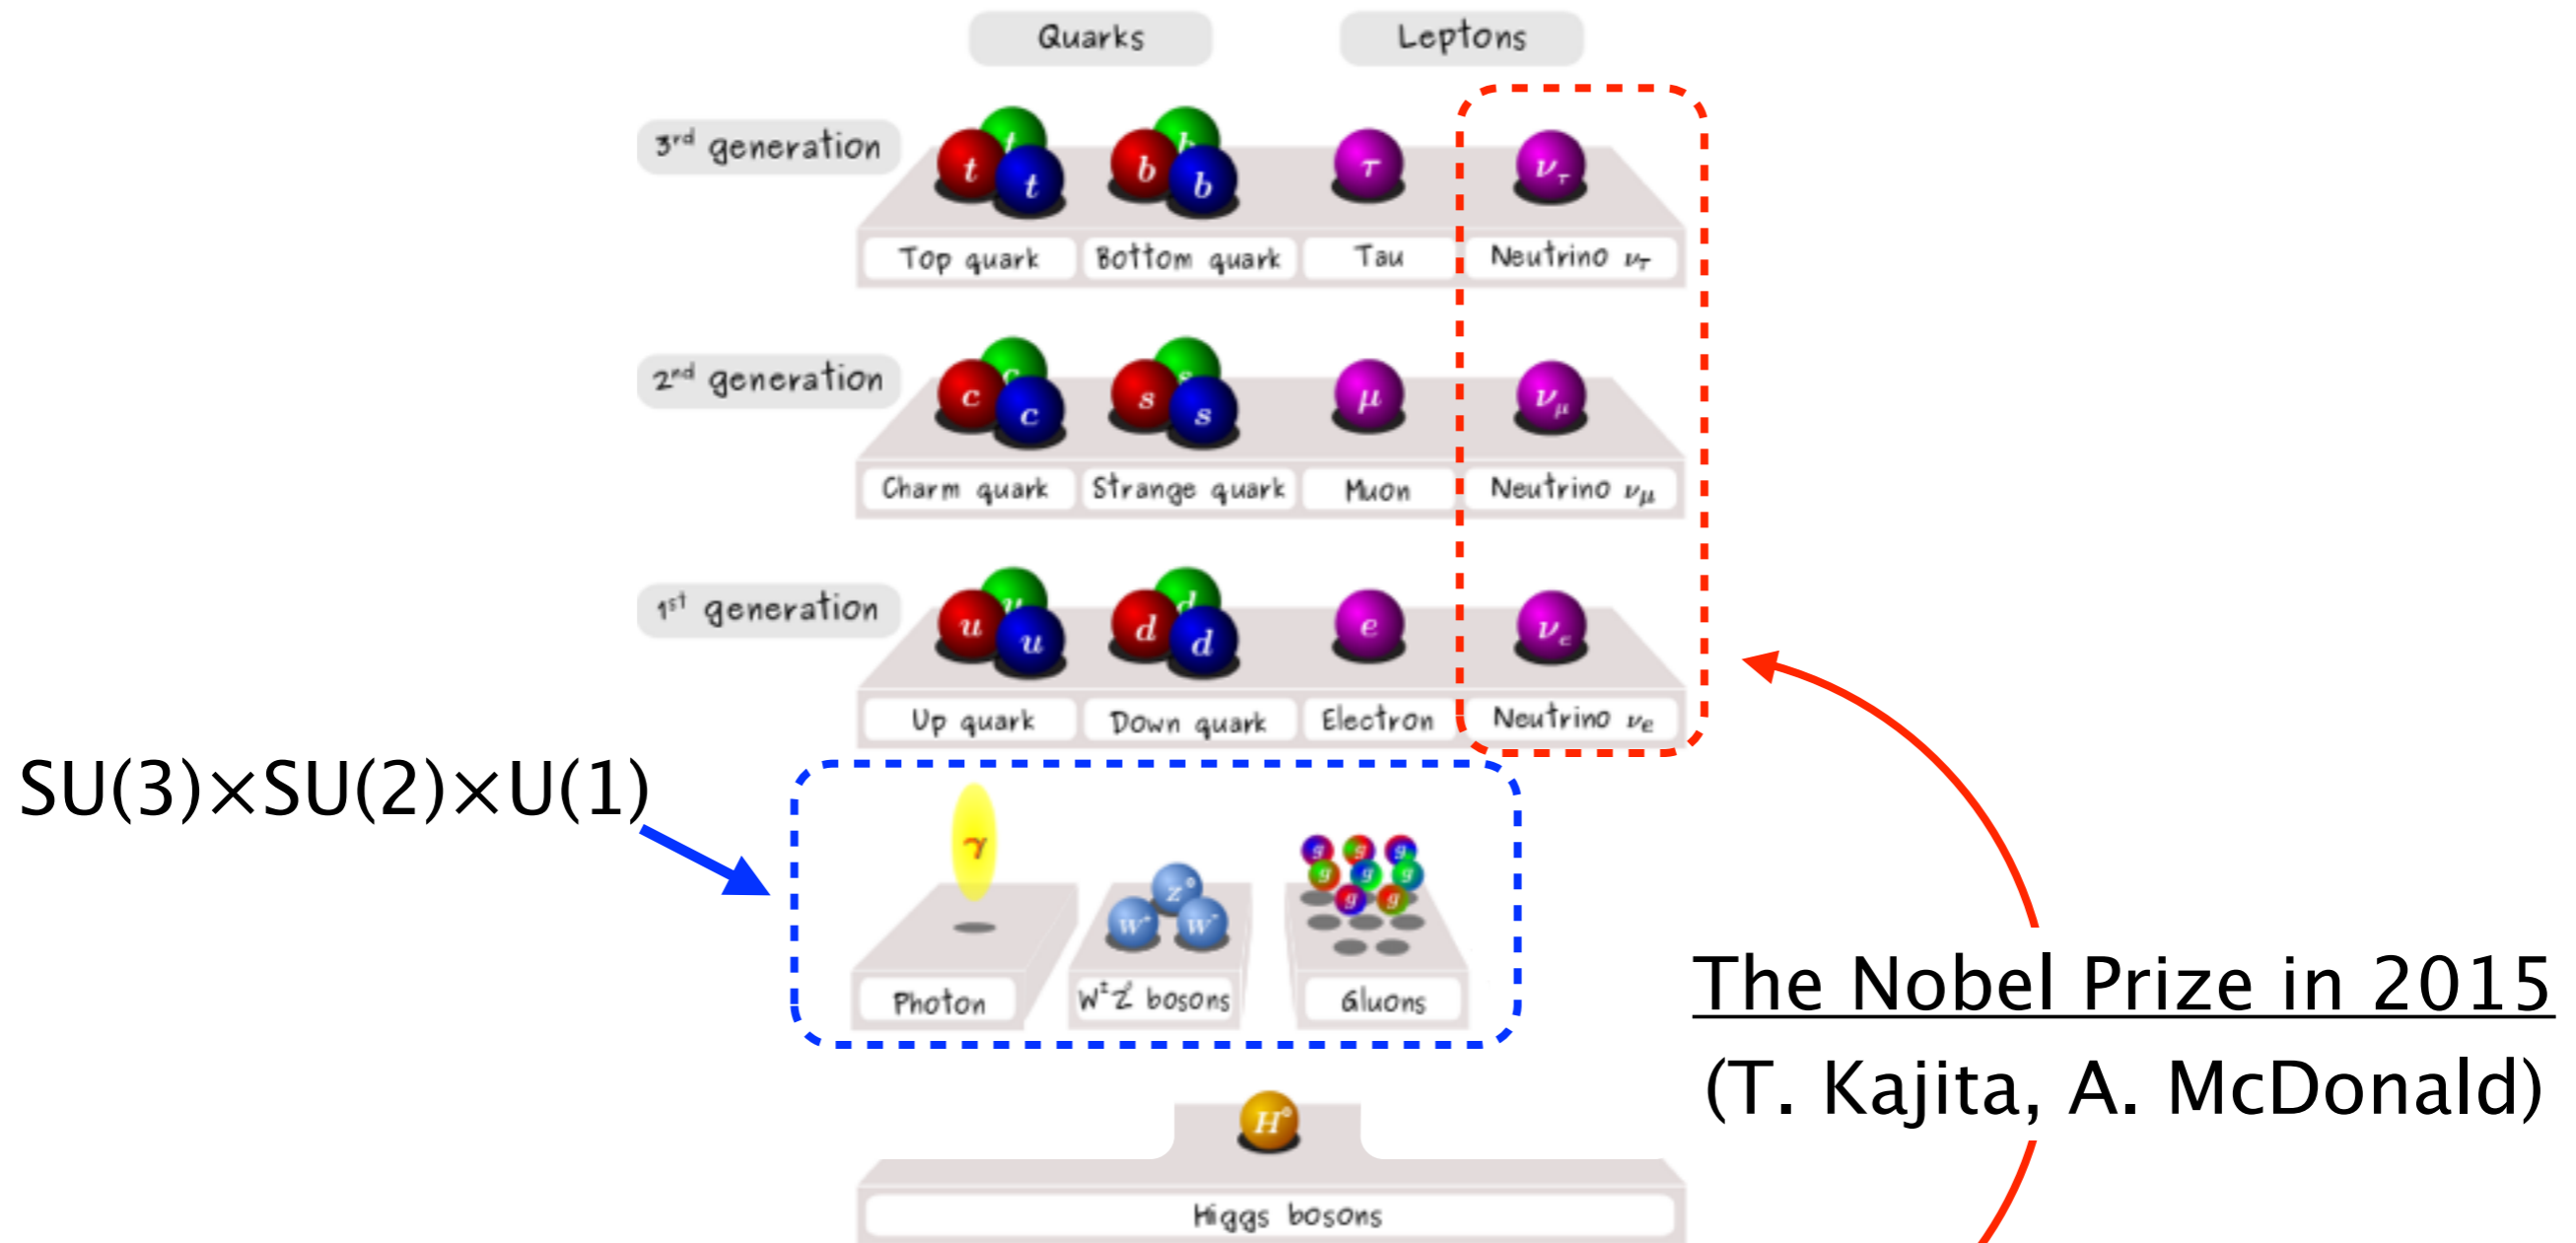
Quarks
Leptons

$3^{rd}$ generation
t t t
b b b
$\tau$
$\nu_\tau$
Top quark
Bottom quark
Tau
Neutrino $\nu_\tau$

$2^{nd}$ generation
c c c
s s s
$\mu$
$\nu_\mu$
Charm quark
Strange quark
Muon
Neutrino $\nu_\mu$

$1^{st}$ generation
u u u
d d d
e
$\nu_e$
Up quark
Down quark
Electron
Neutrino $\nu_e$

SU(3)×SU(2)×U(1)

$\gamma$
Photon
$Z^0$ $W^+$ $W^-$
$W^{\pm}Z^0$ bosons
g g g g g g g g
Gluons

$H^0$
Higgs bosons

The Nobel Prize in 2015
(T. Kajita, A. McDonald)